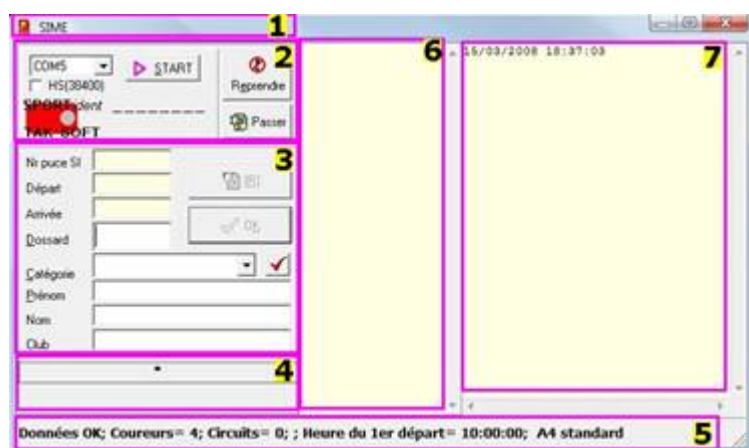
SIME 1

COM5
START 2
HS(38400)
SPORTident
TAK-SOFT
Reprendre
Passer

3
N puce SI
Départ
Arrivée
Dossard
Catégorie
Prénom
Nom
Club
OK

4

6

15/03/2008 18:37:03 7

Données OK; Coureurs= 4; Circuits= 0; ; Heure du 1er départ= 10:00:00; A4 standard 5